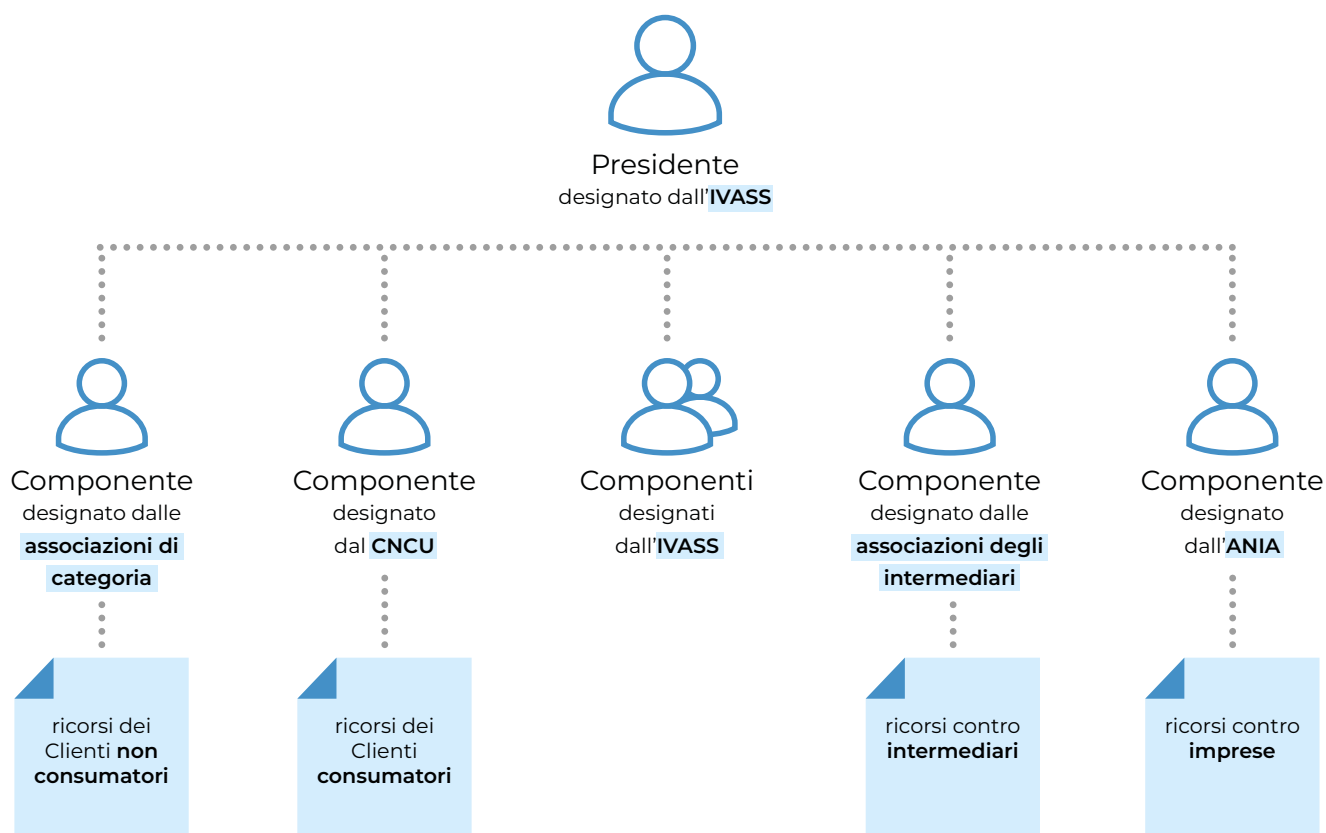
Presidente
designato dall'IVASS

Componente
designato dalle
associazioni di categoria

ricorsi dei Clienti non consumatori

Componente
designato
dal CNCU

ricorsi dei Clienti consumatori

Componenti
designati
dall'IVASS

Componente
designato dalle
associazioni degli intermediari

ricorsi contro intermediari

Componente
designato
dall'ANIA

ricorsi contro imprese